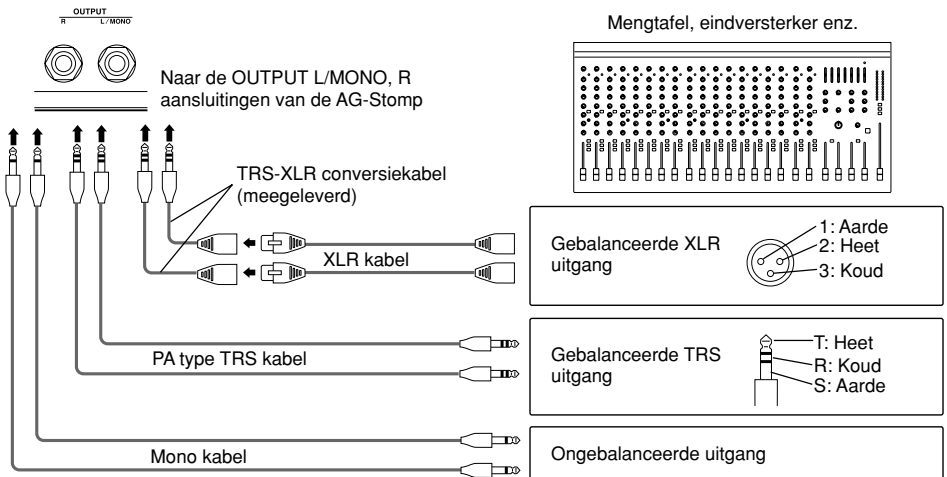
OUTPUT
R L/MONO

Naar de OUTPUT L/MONO, R aansluitingen van de AG-Stomp

Mengtafel, eindversterker enz.

TRS-XLR conversiekabel (meegeleverd)

XLR kabel

Gebalanceerde XLR uitgang

1: Aarde
2: Heet
3: Koud

PA type TRS kabel

Gebalanceerde TRS uitgang

T: Heet
R: Koud
S: Aarde

Mono kabel

Ongebalanceerde uitgang